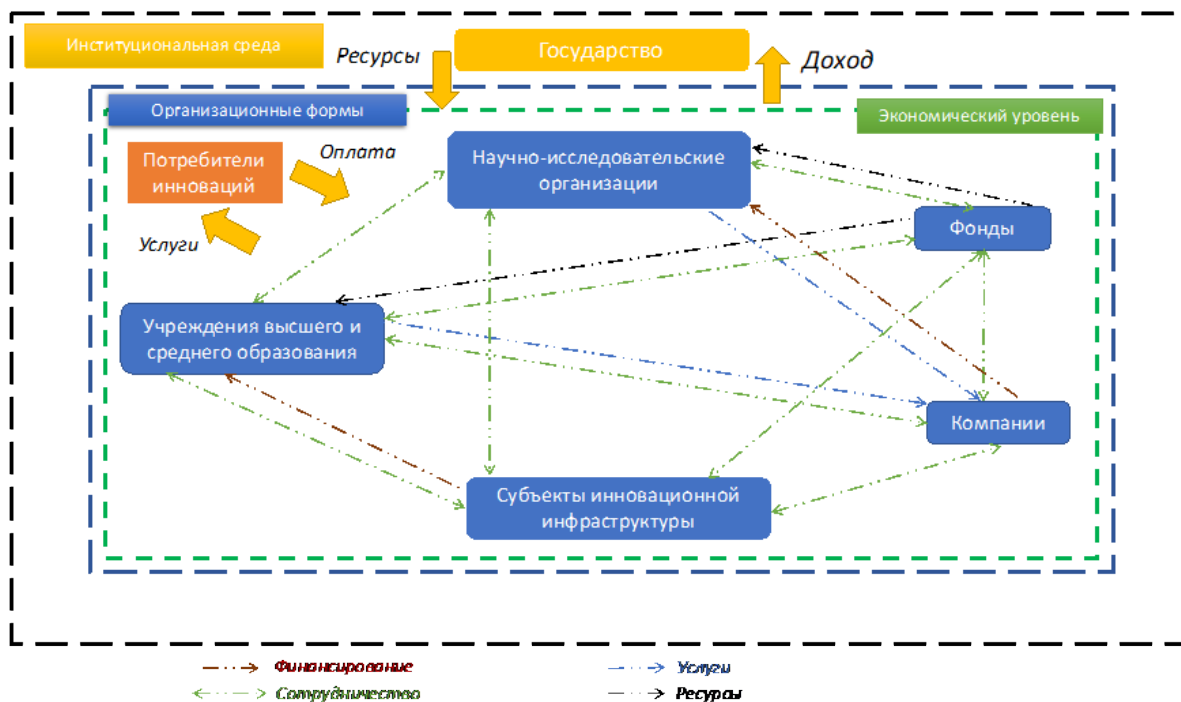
Институциональная среда

Ресурсы

Государство

Доход

Организационные формы

Экономический уровень

Потребители инноваций

Оплата

Услуги

Научно-исследовательские организации

Фонды

Учреждения высшего и среднего образования

Компании

Субъекты инновационной инфраструктуры

Финансирование

Услуги

Сотрудничество

Ресурсы